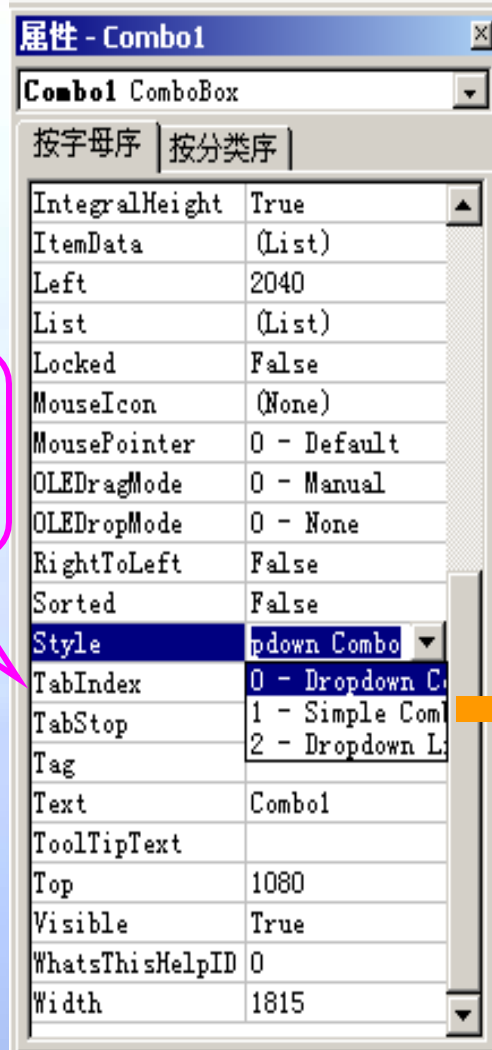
属性 - Combo1

Combo1 ComboBox

按字母序 | 按分类序

| | |
|---|---|
| IntegralHeight | True |
| ItemData | (List) |
| Left | 2040 |
| List | (List) |
| Locked | False |
| MouseIcon | (None) |
| MousePointer | 0 - Default |
| OLEDragMode | 0 - Manual |
| OLEDropMode | 0 - None |
| RightToLeft | False |
| Sorted | False |
| Style | pdown Combo |
| TabIndex | 0 - Dropdown C |
| TabStop | 1 - Simple Com |
| Tag | 2 - Dropdown L |
| Text | Combo1 |
| ToolTipText | |
| Top | 1080 |
| Visible | True |
| WhatsThisHelpID | 0 |
| Width | 1815 |